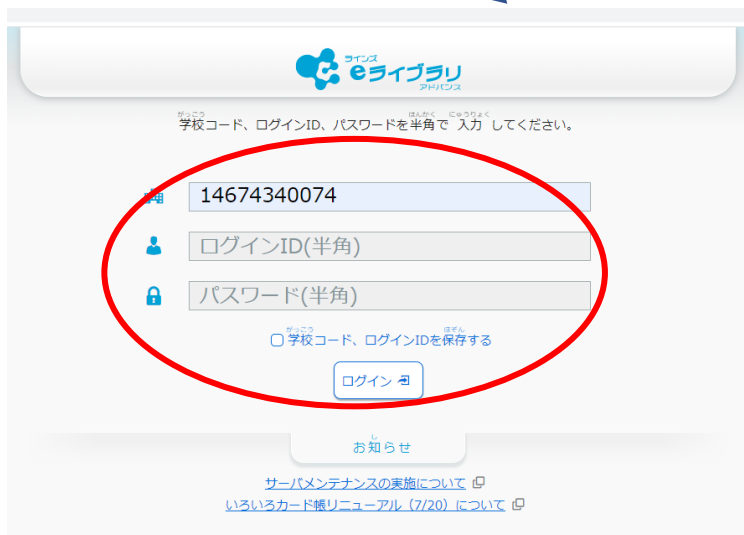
ラインズ
eライブラリ
アドバンス

学校コード、ログインID、パスワードを半角で 入力 してください。

14674340074

ログインID(半角)

パスワード(半角)

学校コード、ログインIDを保存する

ログイン

お知らせ

サーバメンテナンスの実施について

いろいろカード帳リニューアル（7/20）について